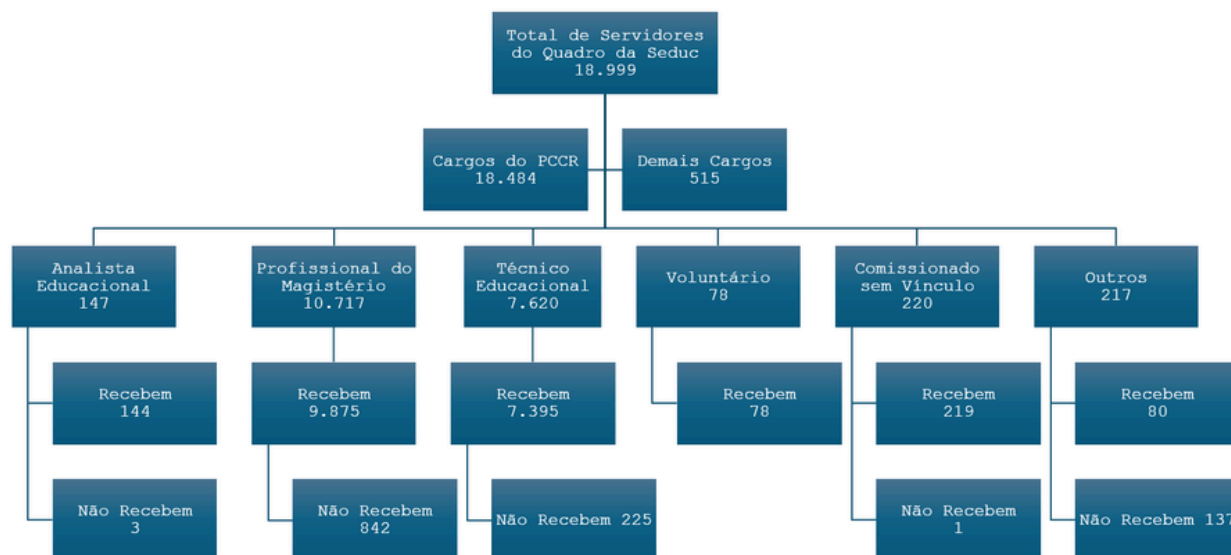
Total de Servidores do Quadro da Seduc 18.999

Cargos do PCCR 18.484

Demais Cargos 515

Analista Educacional 147

Recebem 144

Não Recebem 3

Profissional do Magistério 10.717

Recebem 9.875

Não Recebem 842

Técnico Educacional 7.620

Recebem 7.395

Não Recebem 225

Voluntário 78

Recebem 78

Comissionado sem Vínculo 220

Recebem 219

Não Recebem 1

Outros 217

Recebem 80

Não Recebem 137